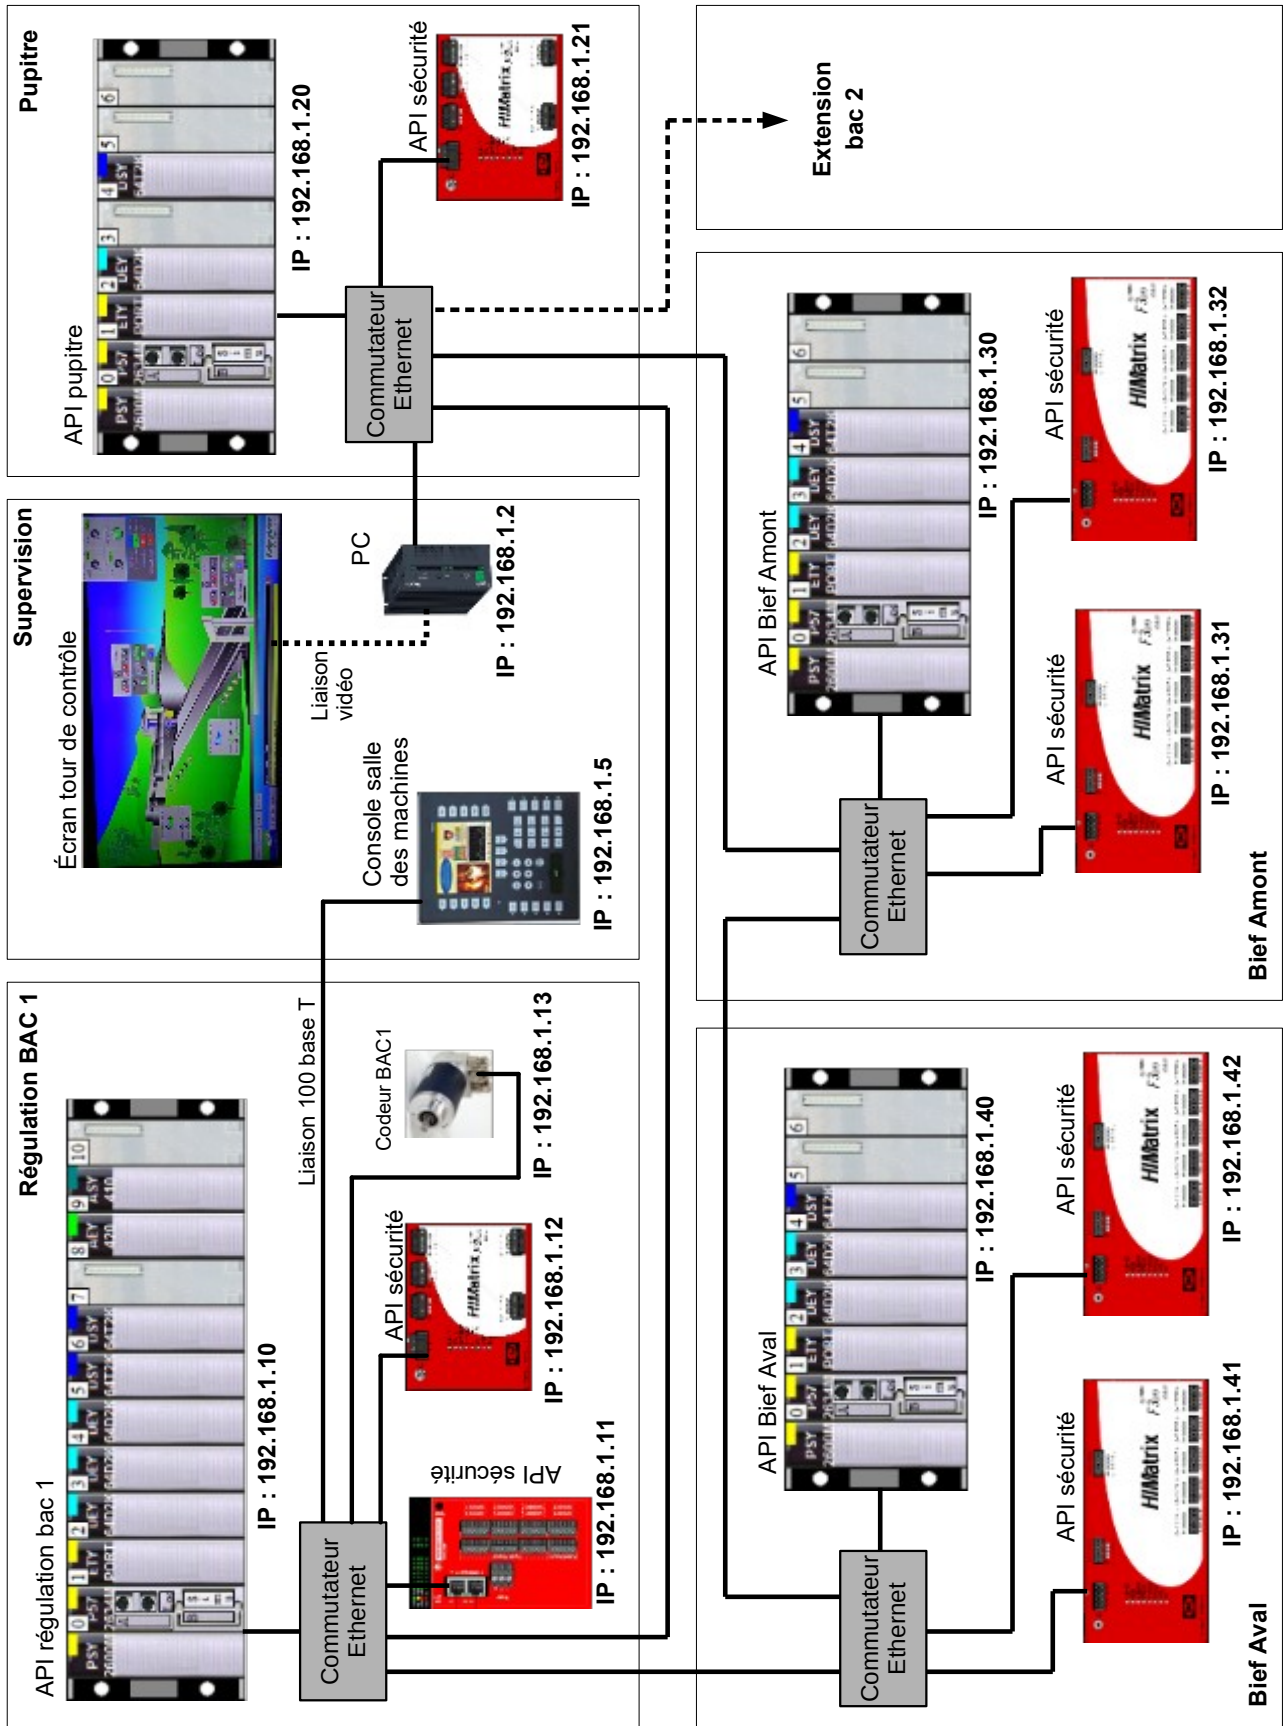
Pupitre

API pupitre

IP : 192.168.1.20

API sécurité

IP : 192.168.1.21

Commutateur Ethernet

Extension bac 2

Supervision

Écran tour de contrôle

Liaison vidéo

PC

IP : 192.168.1.2

Console salle des machines

IP : 192.168.1.5

Régulation BAC 1

API régulation bac 1

IP : 192.168.1.10

Liaison 100 base T

Commutateur Ethernet

API sécurité

IP : 192.168.1.12

Codeur BAC1

IP : 192.168.1.13

API sécurité

IP : 192.168.1.11

API Bief Amont

IP : 192.168.1.30

Commutateur Ethernet

API sécurité

IP : 192.168.1.32

API sécurité

IP : 192.168.1.31

Bief Amont

API Bief Aval

IP : 192.168.1.40

Commutateur Ethernet

API sécurité

IP : 192.168.1.42

API sécurité

IP : 192.168.1.41

Bief Aval